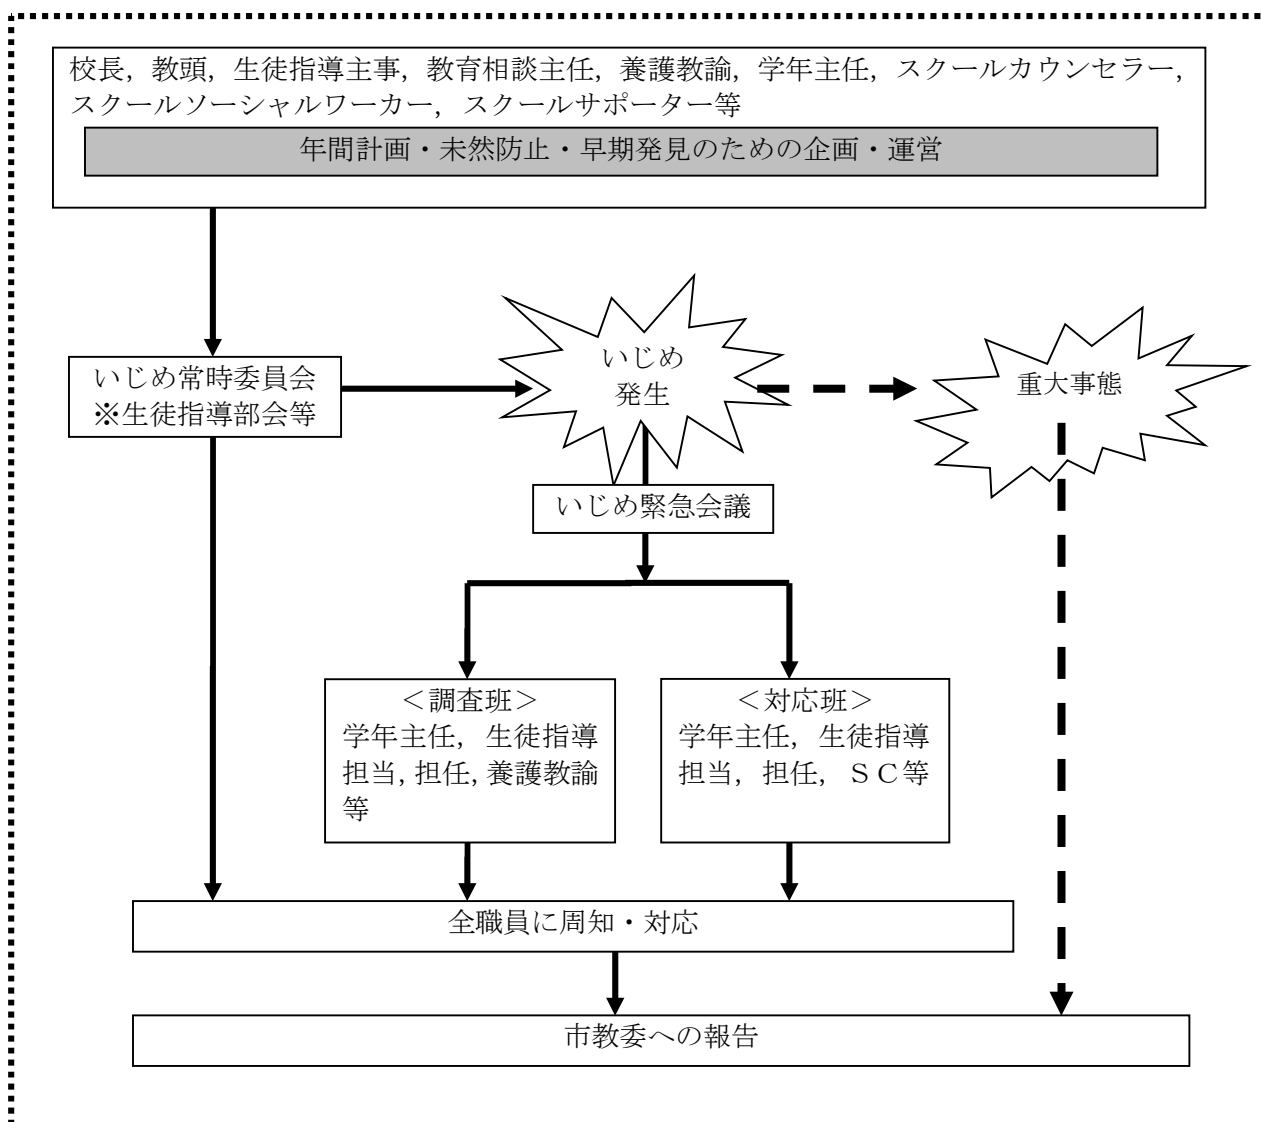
校長，教頭，生徒指導主事，教育相談主任，養護教諭，学年主任，スクールカウンセラー，スクールソーシャルワーカー，スクールサポーター等

年間計画・未然防止・早期発見のための企画・運営

いじめ常時委員会
※生徒指導部会等

いじめ
発生

重大事態

いじめ緊急会議

＜調査班＞
学年主任，生徒指導担当，担任，養護教諭等

＜対応班＞
学年主任，生徒指導担当，担任，ＳＣ等

全職員に周知・対応

市教委への報告